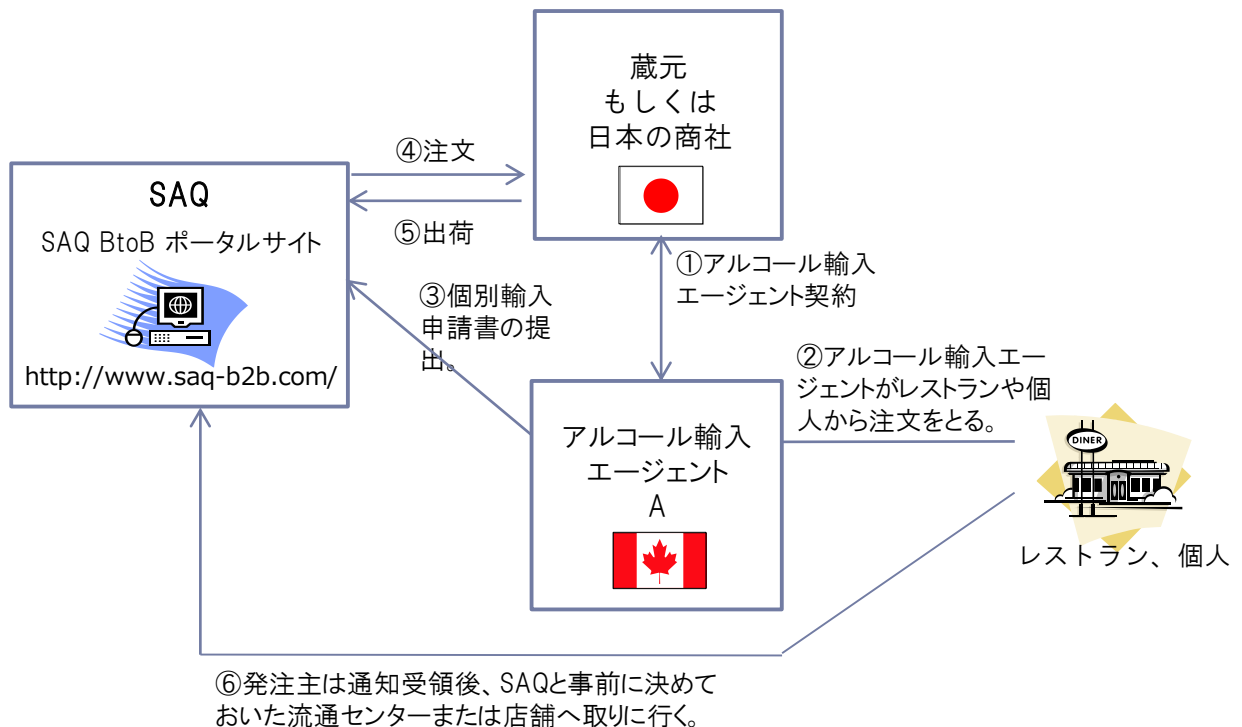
蔵元
もしくは
日本の商社

④注文

⑤出荷

SAQ
SAQ BtoB ポータルサイト
http://www.saq-b2b.com/

①アルコール輸入エージェント契約

③個別輸入申請書の提出。

②アルコール輸入エージェントがレストランや個人から注文をとる。

アルコール輸入
エージェント
A

DINER

レストラン、個人

⑥発注主は通知受領後、SAQと事前に決めておいた流通センターまたは店舗へ取りに行く。